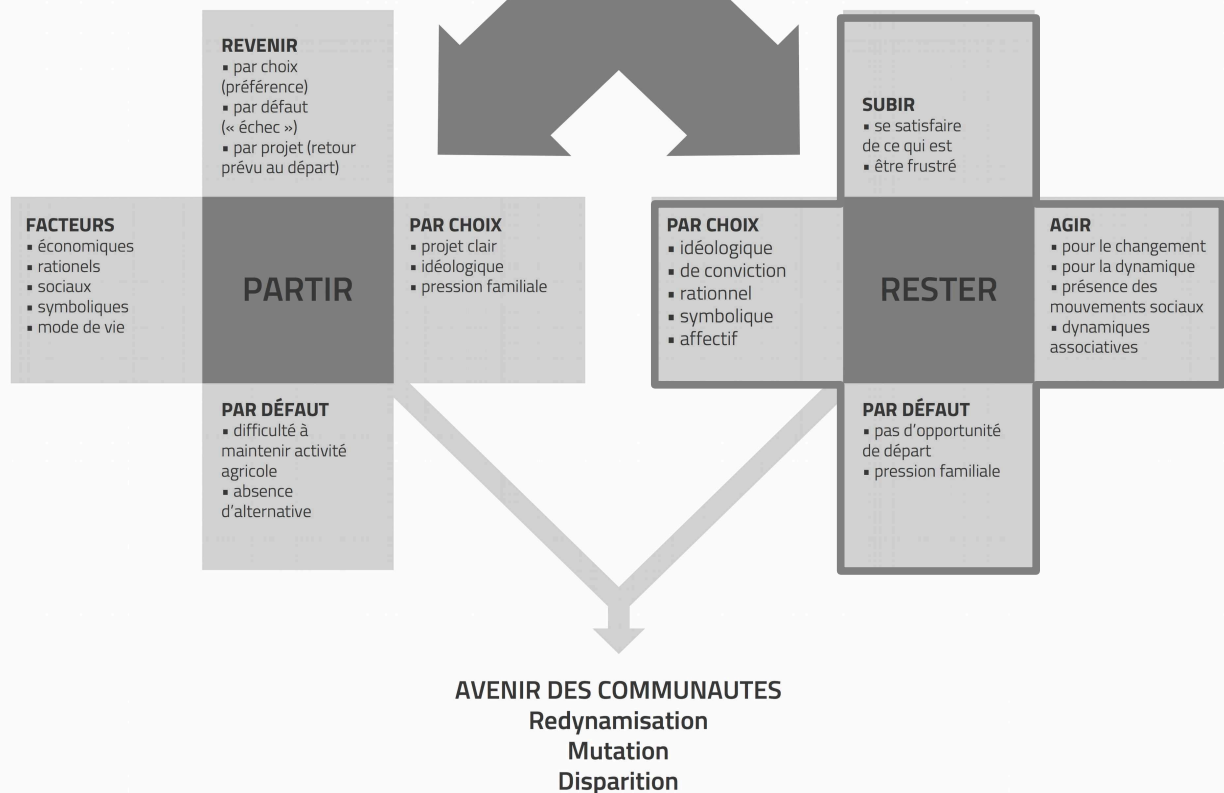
REVENIR
▪ par choix (préférence)
▪ par défaut (« échec »)
▪ par projet (retour prévu au départ)

FACTEURS
▪ économiques
▪ rationels
▪ sociaux
▪ symboliques
▪ mode de vie

PARTIR

PAR CHOIX
▪ projet clair
▪ idéologique
▪ pression familiale

PAR DÉFAUT
▪ difficulté à maintenir activité agricole
▪ absence d'alternative

SUBIR
▪ se satisfaire de ce qui est
▪ être frustré

PAR CHOIX
▪ idéologique
▪ de conviction
▪ rationnel
▪ symbolique
▪ affectif

RESTER

AGIR
▪ pour le changement
▪ pour la dynamique
▪ présence des mouvements sociaux
▪ dynamiques associatives

PAR DÉFAUT
▪ pas d'opportunité de départ
▪ pression familiale

AVENIR DES COMMUNAUTES
Redynamisation
Mutation
Disparition